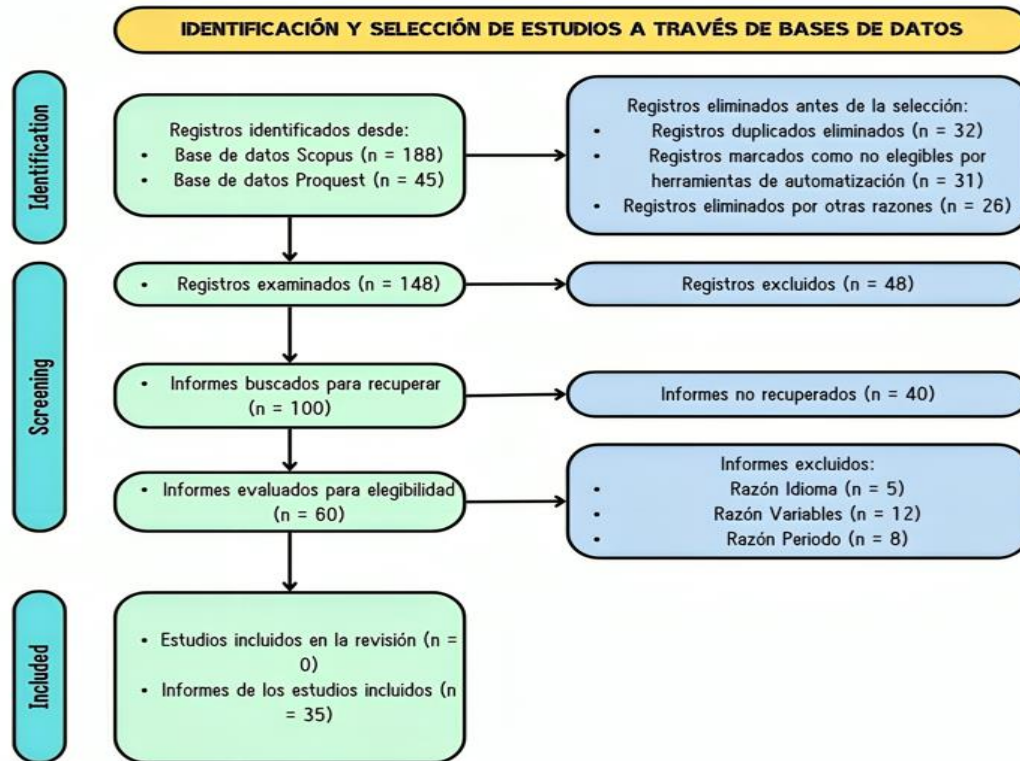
IDENTIFICACIÓN Y SELECCIÓN DE ESTUDIOS A TRAVÉS DE BASES DE DATOS

Identification

Registros identificados desde:
- Base de datos Scopus (n = 188)
- Base de datos Proquest (n = 45)

Registros eliminados antes de la selección:
- Registros duplicados eliminados (n = 32)
- Registros marcados como no elegibles por herramientas de automatización (n = 31)
- Registros eliminados por otras razones (n = 26)

Screening

- Registros examinados (n = 148)

Registros excluidos (n = 48)

- Informes buscados para recuperar (n = 100)

Informes no recuperados (n = 40)

- Informes evaluados para elegibilidad (n = 60)

Informes excluidos:
- Razón Idioma (n = 5)
- Razón Variables (n = 12)
- Razón Periodo (n = 8)

Included

- Estudios incluidos en la revisión (n = 0)
- Informes de los estudios incluidos (n = 35)